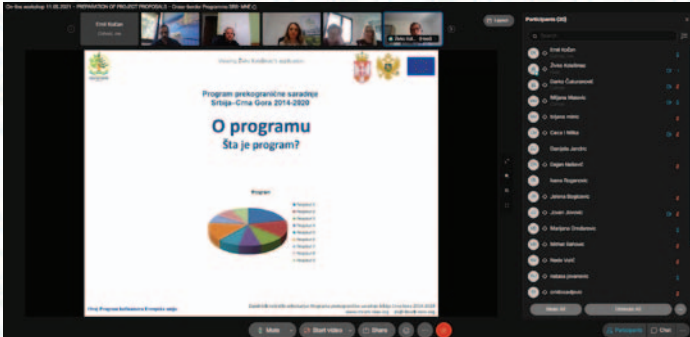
On-line workshop 11.06.2021 – PREPARATION OF PROJECT PROPOSALS – Cross-border Programme SRB-MNE

Ervil Kočan

Layout

Participants (30)

Search

Ervil Kočan

Živko Kokotimas

Damir Čukuranović

Miljana Milošević

bojana mimic

Ceca i Miško

Danijela Jandric

Dagan Ivošević

Ivana Rogenović

Jelena Bogićević

Jovan Jovović

Marijana Ondanovic

Mirnet Selmović

Nada Vučić

nebesa jovanovic

ornitovasdjevic

Program prekogranične saradnje
Srbija–Crna Gora 2014-2020

O programu
Šta je program?

Program

Mute

Start video

Share

Mute All

Unmute All

Participants

Chat